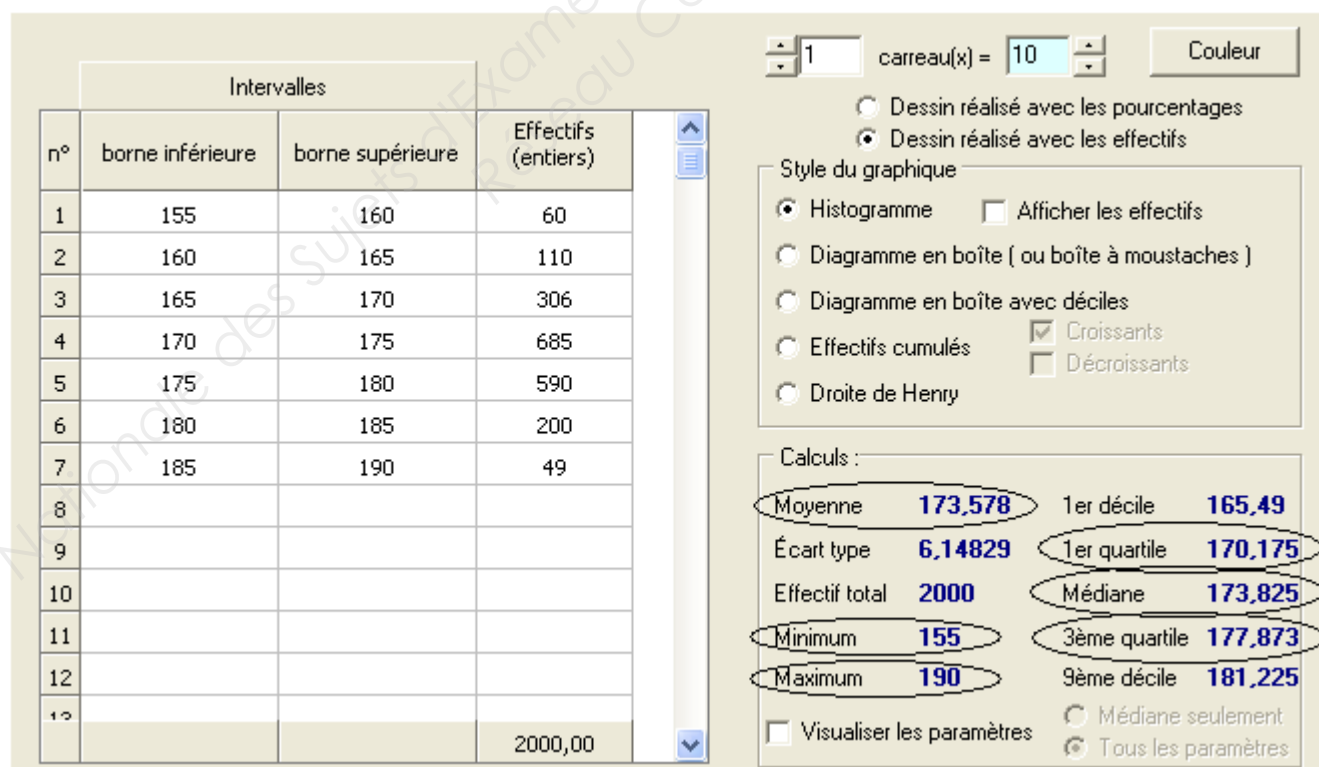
| | Intervalles | | |
|---|---|---|---|
| n° | borne inférieure | borne supérieure | Effectifs (entiers) |
| 1 | 155 | 160 | 60 |
| 2 | 160 | 165 | 110 |
| 3 | 165 | 170 | 306 |
| 4 | 170 | 175 | 685 |
| 5 | 175 | 180 | 590 |
| 6 | 180 | 185 | 200 |
| 7 | 185 | 190 | 49 |
| 8 | | | |
| 9 | | | |
| 10 | | | |
| 11 | | | |
| 12 | | | |
| 13 | | | |
| | | | 2000,00 |

1 carreau(x) = 10 Couleur

Dessin réalisé avec les pourcentages
Dessin réalisé avec les effectifs

Style du graphique
Histogramme
Afficher les effectifs
Diagramme en boîte ( ou boîte à moustaches )
Diagramme en boîte avec déciles
Effectifs cumulés
Croissants
Décroissants
Droite de Henry

Calculs :
Moyenne 173,578
1er décile 165,49
Écart type 6,14829
1er quartile 170,175
Effectif total 2000
Médiane 173,825
Minimum 155
3ème quartile 177,873
Maximum 190
9ème décile 181,225

Visualiser les paramètres
Médiane seulement
Tous les paramètres

Nationale des Sujets d'Examens Réseau C